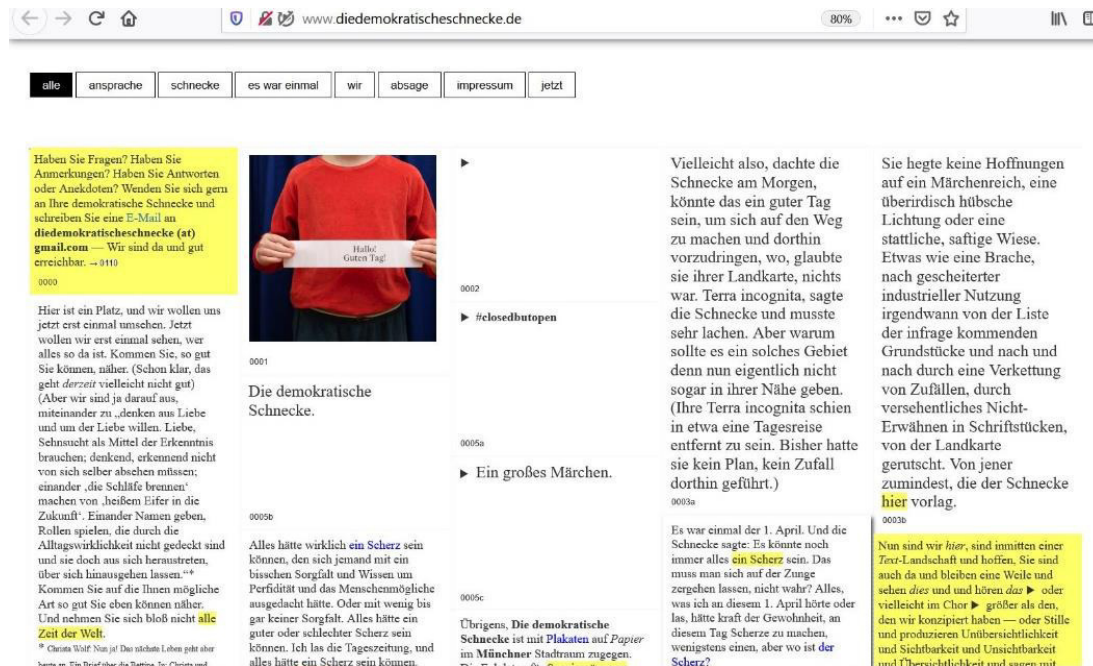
www.diedemokratischeschnecke.de
80%

alle | ansprache | schnecke | es war einmal | wir | absage | impressum | jetzt

Haben Sie Fragen? Haben Sie Anmerkungen? Haben Sie Antworten oder Anekdoten? Wenden Sie sich gern an Ihre demokratische Schnecke und schreiben Sie eine E-Mail an diedemokratischeschnecke (at) gmail.com — Wir sind da und gut erreichbar. → 0110

0000

Hier ist ein Platz, und wir wollen uns jetzt erst einmal umsehen. Jetzt wollen wir erst einmal sehen, wer alles so da ist. Kommen Sie, so gut Sie können, näher. (Schon klar, das geht derzeit vielleicht nicht gut) (Aber wir sind ja darauf aus, miteinander zu „denken aus Liebe und um der Liebe willen. Liebe, Sehnsucht als Mittel der Erkenntnis brauchen; denkend, erkennend nicht von sich selber absehen müssen; einander ‚die Schläfe brennen' machen von ‚heißem Eifer in die Zukunft'. Einander Namen geben, Rollen spielen, die durch die Alltagswirklichkeit nicht gedeckt sind und sie doch aus sich heraustreten, über sich hinausgehen lassen."* Kommen Sie auf die Ihnen mögliche Art so gut Sie eben können näher. Und nehmen Sie sich bloß nicht alle Zeit der Welt.

* Christa Wolf: Nun ja! Das nächste Leben geht aber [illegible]

Hallo! Guten Tag!

0001

Die demokratische Schnecke.

0005b

Alles hätte wirklich ein Scherz sein können, den sich jemand mit ein bisschen Sorgfalt und Wissen um Perfidität und das Menschenmögliche ausgedacht hätte. Oder mit wenig bis gar keiner Sorgfalt. Alles hätte ein guter oder schlechter Scherz sein können. Ich las die Tageszeitung, und alles hätte ein Scherz sein können.

▶

0002

▶ #closedbutopen

0005a

▶ Ein großes Märchen.

0005c

Übrigens, Die demokratische Schnecke ist mit Plakaten auf Papier im Münchner Stadtraum zugegen. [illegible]

Vielleicht also, dachte die Schnecke am Morgen, könnte das ein guter Tag sein, um sich auf den Weg zu machen und dorthin vorzudringen, wo, glaubte sie ihrer Landkarte, nichts war. Terra incognita, sagte die Schnecke und musste sehr lachen. Aber warum sollte es ein solches Gebiet denn nun eigentlich nicht sogar in ihrer Nähe geben. (Ihre Terra incognita schien in etwa eine Tagesreise entfernt zu sein. Bisher hatte sie kein Plan, kein Zufall dorthin geführt.)

0003a

Es war einmal der 1. April. Und die Schnecke sagte: Es könnte noch immer alles ein Scherz sein. Das muss man sich auf der Zunge zergehen lassen, nicht wahr? Alles, was ich an diesem 1. April hörte oder las, hätte kraft der Gewohnheit, an diesem Tag Scherze zu machen, wenigstens einen, aber wo ist der Scherz?

Sie hegte keine Hoffnungen auf ein Märchenreich, eine überirdisch hübsche Lichtung oder eine stattliche, saftige Wiese. Etwas wie eine Brache, nach gescheiterter industrieller Nutzung irgendwann von der Liste der infrage kommenden Grundstücke und nach und nach durch eine Verkettung von Zufällen, durch versehentliches Nicht-Erwähnen in Schriftstücken, von der Landkarte gerutscht. Von jener zumindest, die der Schnecke hier vorlag.

0003b

Nun sind wir hier, sind inmitten einer Text-Landschaft und hoffen, Sie sind auch da und bleiben eine Weile und sehen dies und und hören das ▶ oder vielleicht im Chor ▶ größer als den, den wir konzipiert haben — oder Stille und produzieren Unübersichtlichkeit und Sichtbarkeit und Unsichtbarkeit und Übersichtlichkeit und sagen mit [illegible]